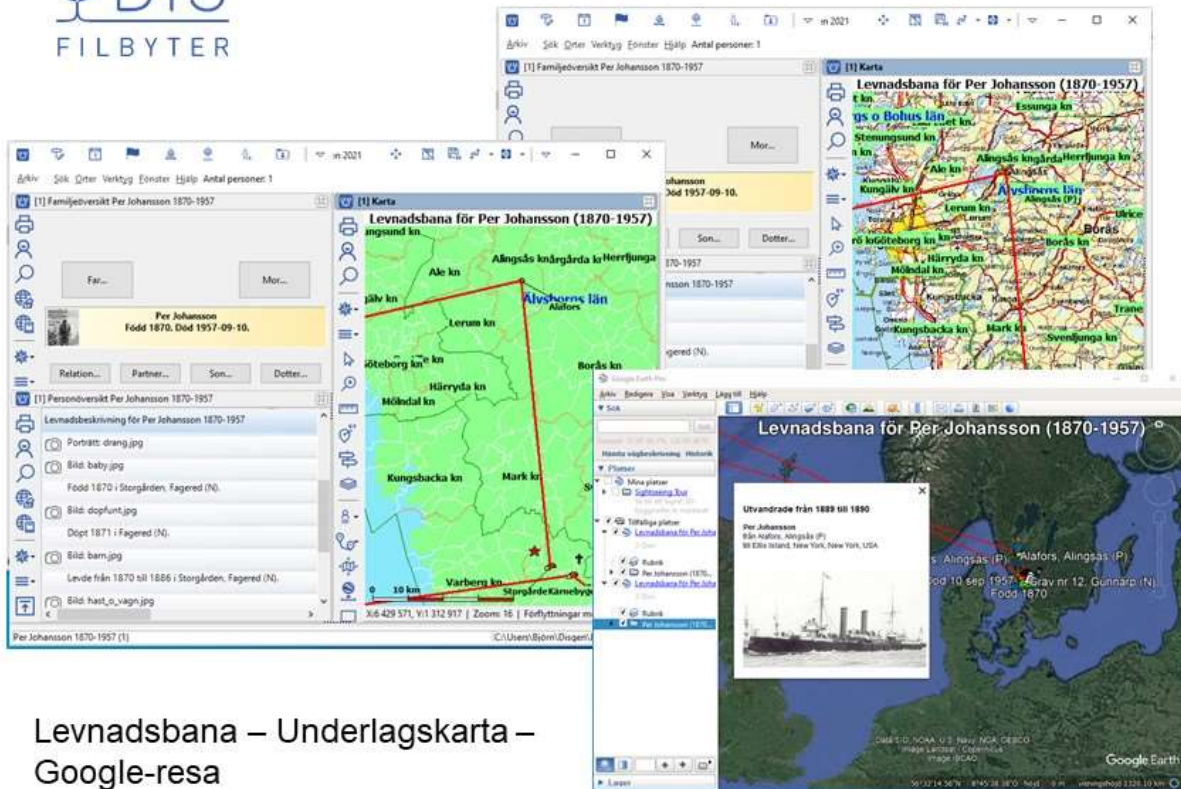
FILBYTER

Arkiv Sök Orter Verktyg Fönster Hjälp Antal personer: 1
[1] Familjeöversikt Per Johansson 1870-1957
[1] Karta
Levnadsbana för Per Johansson (1870-1957)
Mor...
Johansson
Död 1957-09-10.
Son... Dotter...
1870-1957
Johansson 1870-1957
gered (N).
gs o Bohus län
Essunga kn
Stenungsund kn
Alingsås kngårda
Herrljunga kn
Ale kn
Kungälv kn
Älvsborgs län
Alingsås (P)
Lerum kn
Göteborg kn
Borås
Härryda kn
Mölndal kn
Kungsbacka kn
Mark kn
Svenljunga kn
Trane

Arkiv Sök Orter Verktyg Fönster Hjälp Antal personer: 1
[1] Familjeöversikt Per Johansson 1870-1957
[1] Karta
Levnadsbana för Per Johansson (1870-1957)
Far...
Mor...
Per Johansson
Född 1870. Död 1957-09-10.
Relation... Partner... Son... Dotter...
[1] Personöversikt Per Johansson 1870-1957
Levnadsbeskrivning för Per Johansson 1870-1957
Porträtt: drang.jpg
Bild: baby.jpg
Född 1870 i Storgården, Fagered (N).
Bild: dopfunt.jpg
Döpt 1871 i Fagered (N).
Bild: barn.jpg
Levde från 1870 till 1886 i Storgården, Fagered (N).
Bild: hast_o_vagn.jpg
Per Johansson 1870-1957 (1)
C:\Users\Björn\Disgen\
ungsund kn
Alingsås knårgårda kn
Herrljunga
Ale kn
Älvsborgs län
Alafors
Lerum kn
Göteborg kn
Borås kn
Härryda kn
Mölndal kn
Kungsbacka kn
Mark kn
Varberg kn
Storgårde
Kärnebygd
0 10 km
X:6 429 571, Y:1 312 917 | Zoom: 16 | Förflyttningar m

Google Earth Pro
Arkiv Redigera Visa Verktyg Lägg till Hjälp
Sök
Sök
Hämta vägbeskrivning Historik
Platser
Mina platser
Sightseeing Tour
Tillfälliga platser
Levnadsbana för Per Joha
Per Johansson (1870...
Levnadsbana för Per Joha
Rubrik
Per Johansson (1870...
Lager
Levnadsbana för Per Johansson (1870-1957)
Utvandrade från 1889 till 1890
Per Johansson
från Alafors, Alingsås (P)
till Ellis Island, New York, New York, USA
Alingsås (P)
Alafors, Alingsås (P)
Född 10 sep 1957
Grav nr 12, Gunnarp (N)
Född 1870
Data SIO, NOAA, U.S. Navy, NGA, GEBCO
Image Landsat / Copernicus
Image IBCAO
Google Earth

Levnadsbana – Underlagskarta – Google-resa